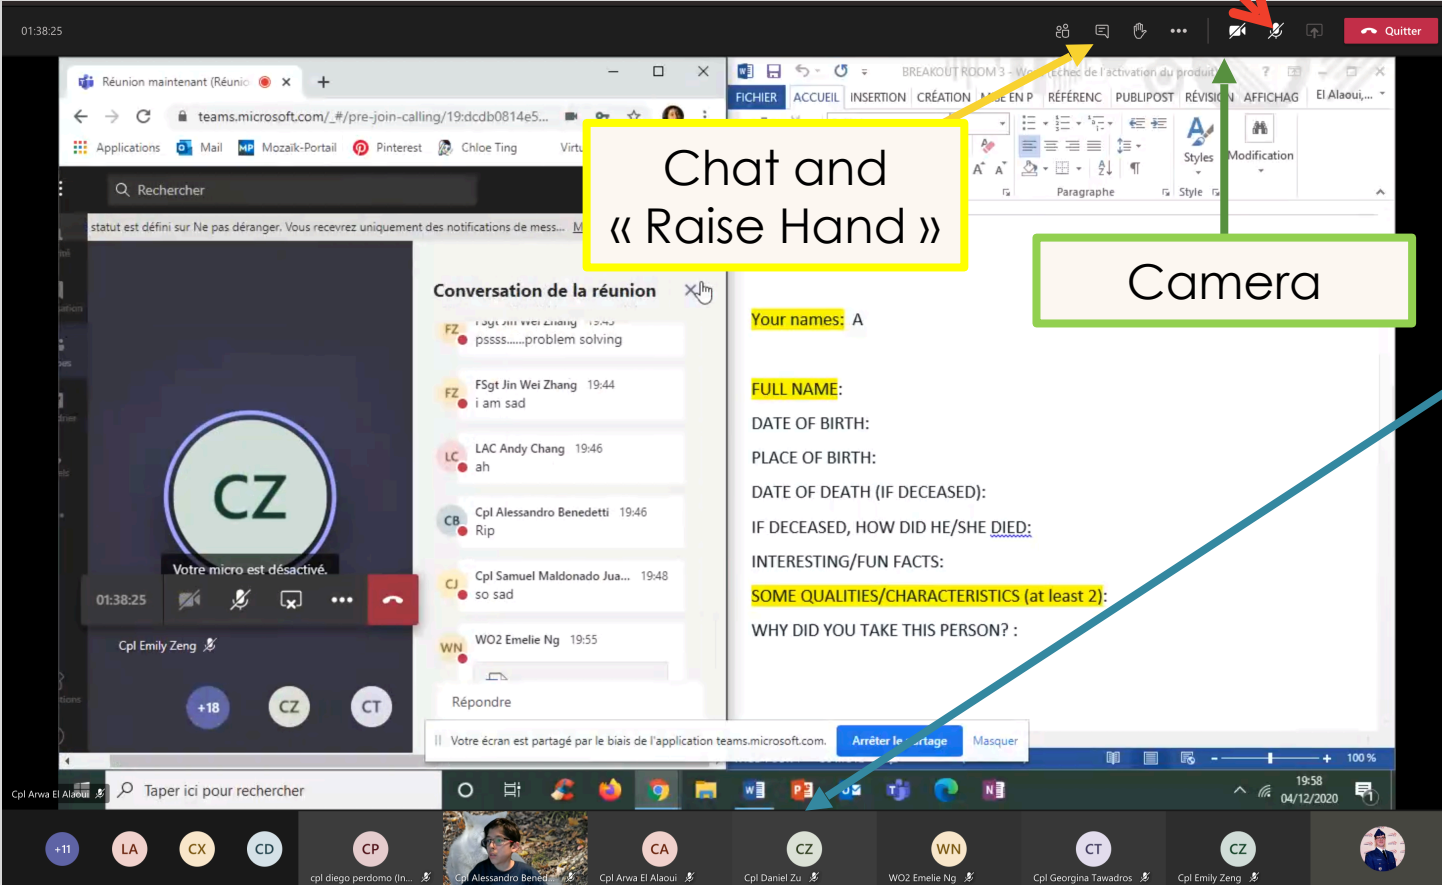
01:38:25

Quitter

Réunion maintenant (Réunio

teams.microsoft.com/_#/pre-join-calling/19:dcdb0814e5...

Applications  Mail  Mozaik-Portail  Pinterest  Chloe Ting

Rechercher

statut est défini sur Ne pas déranger. Vous recevrez uniquement des notifications de mess...

CZ

Votre micro est désactivé.

01:38:25

Cpl Emily Zeng

+18  CZ  CT

Conversation de la réunion

FZ pssss......problem solving

FZ FSgt Jin Wei Zhang 19:44
i am sad

LC LAC Andy Chang 19:46
ah

CB Cpl Alessandro Benedetti 19:46
Rip

CJ Cpl Samuel Maldonado Jua... 19:48
so sad

WN WO2 Emelie Ng 19:55

Répondre

Chat and « Raise Hand »

BREAKOUT ROOM 3 - Wo... (échec de l'activation du produit)

FICHIER ACCUEIL INSERTION CRÉATION MISE EN P RÉFÉRENC PUBLIPOST RÉVISION AFFICHAG El Alaoui,...

Paragraphe  Styles  Style  Modification

Camera

Your names: A

FULL NAME:

DATE OF BIRTH:

PLACE OF BIRTH:

DATE OF DEATH (IF DECEASED):

IF DECEASED, HOW DID HE/SHE DIED:

INTERESTING/FUN FACTS:

SOME QUALITIES/CHARACTERISTICS (at least 2):

WHY DID YOU TAKE THIS PERSON? :

Votre écran est partagé par le biais de l'application teams.microsoft.com.  Arrêter le partage  Masquer

100 %

Cpl Arwa El Alaoui

Taper ici pour rechercher

19:58
04/12/2020

+11  LA  CX  CD  CP cpl diego perdomo (In...  Cpl Alessandro Bened...  CA Cpl Arwa El Alaoui  CZ Cpl Daniel Zu  WN WO2 Emelie Ng  CT Cpl Georgina Tawadros  CZ Cpl Emily Zeng